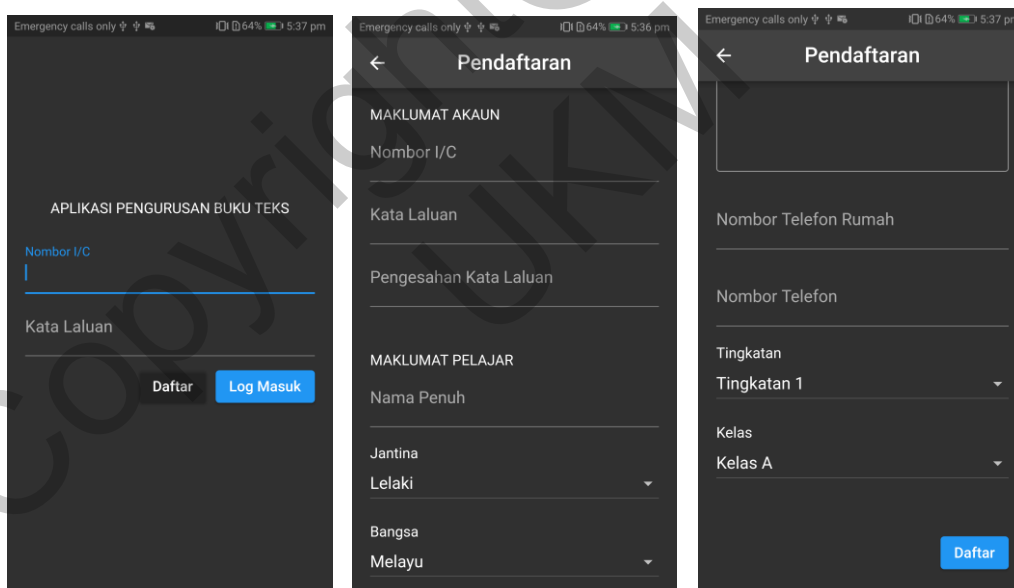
Emergency calls only 64% 5:37 pm

APLIKASI PENGURUSAN BUKU TEKS

Nombor I/C

Kata Laluan

Daftar Log Masuk

Emergency calls only 64% 5:36 pm

← Pendaftaran

MAKLUMAT AKAUN

Nombor I/C

Kata Laluan

Pengesahan Kata Laluan

MAKLUMAT PELAJAR

Nama Penuh

Jantina

Lelaki

Bangsa

Melayu

Emergency calls only 64% 5:37 pm

← Pendaftaran

Nombor Telefon Rumah

Nombor Telefon

Tingkatan

Tingkatan 1

Kelas

Kelas A

Daftar

Copyright UKM